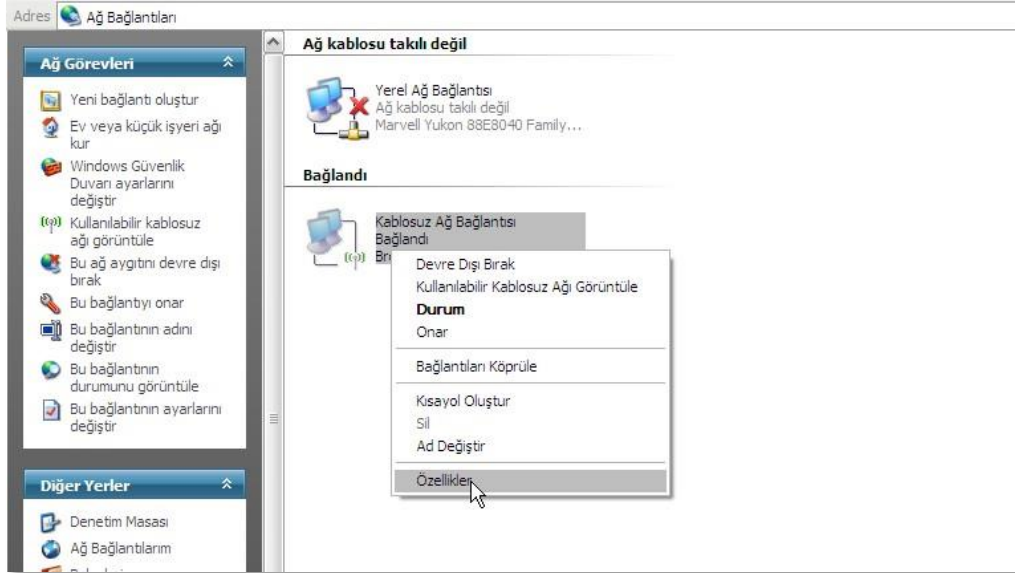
Adres Ağ Bağlantıları

Ağ Görevleri

Yeni bağlantı oluştur
Ev veya küçük işyeri ağı kur
Windows Güvenlik Duvarı ayarlarını değiştir
Kullanılabilir kablosuz ağı görüntüle
Bu ağ aygıtını devre dışı bırak
Bu bağlantıyı onar
Bu bağlantının adını değiştir
Bu bağlantının durumunu görüntüle
Bu bağlantının ayarlarını değiştir

Diğer Yerler

Denetim Masası
Ağ Bağlantılarım
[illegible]

Ağ kablosu takılı değil

Yerel Ağ Bağlantısı
Ağ kablosu takılı değil
Marvell Yukon 88E8040 Family...

Bağlandı

Kablosuz Ağ Bağlantısı
Bağlandı
Br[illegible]

Devre Dışı Bırak
Kullanılabilir Kablosuz Ağı Görüntüle
Durum
Onar
Bağlantıları Köprüle
Kısayol Oluştur
Sil
Ad Değiştir
Özellikler